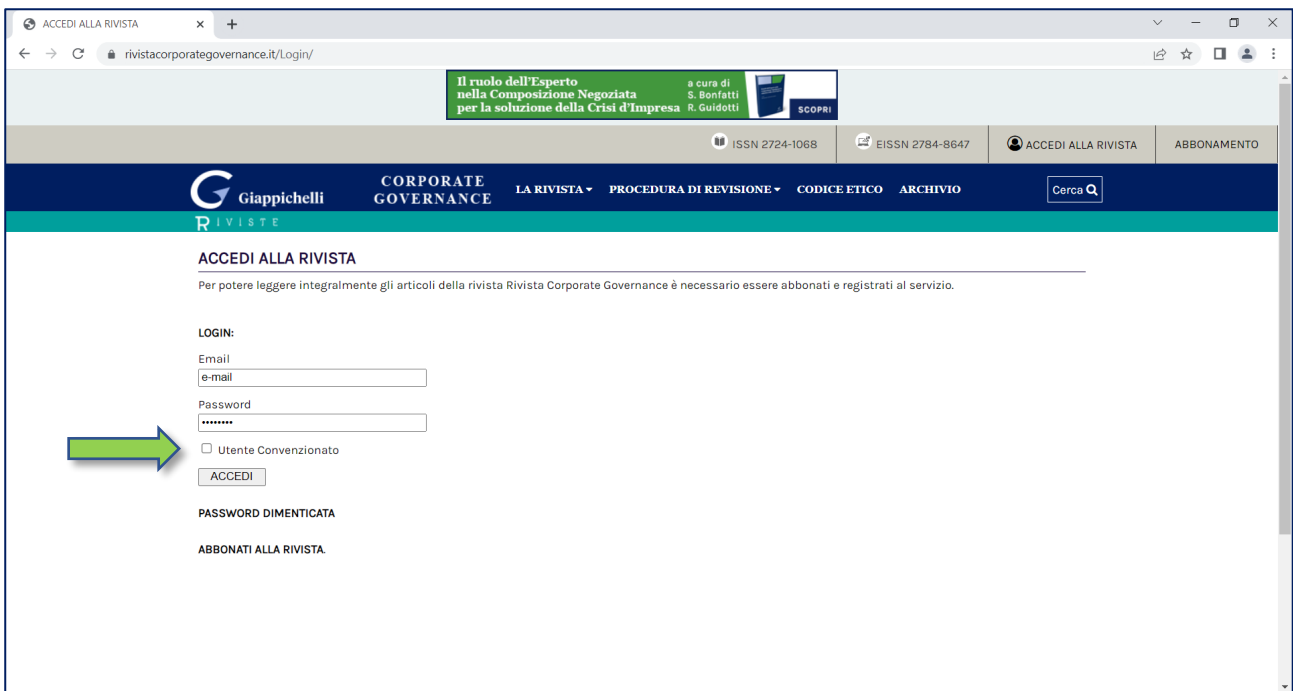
ACCEDI ALLA RIVISTA

rivistacorporategovernance.it/Login/

Il ruolo dell'Esperto nella Composizione Negoziata per la soluzione della Crisi d'Impresa

a cura di S. Bonfatti R. Guidotti

SCOPRI

ISSN 2724-1068 | EISSN 2784-8647 | ACCEDI ALLA RIVISTA | ABBONAMENTO

Giappichelli RIVISTE

CORPORATE GOVERNANCE

LA RIVISTA ▾ PROCEDURA DI REVISIONE ▾ CODICE ETICO ARCHIVIO

Cerca

ACCEDI ALLA RIVISTA

Per potere leggere integralmente gli articoli della rivista Rivista Corporate Governance è necessario essere abbonati e registrati al servizio.

LOGIN:

Email

e-mail

Password

••••••••

Utente Convenzionato

ACCEDI

PASSWORD DIMENTICATA

ABBONATI ALLA RIVISTA.